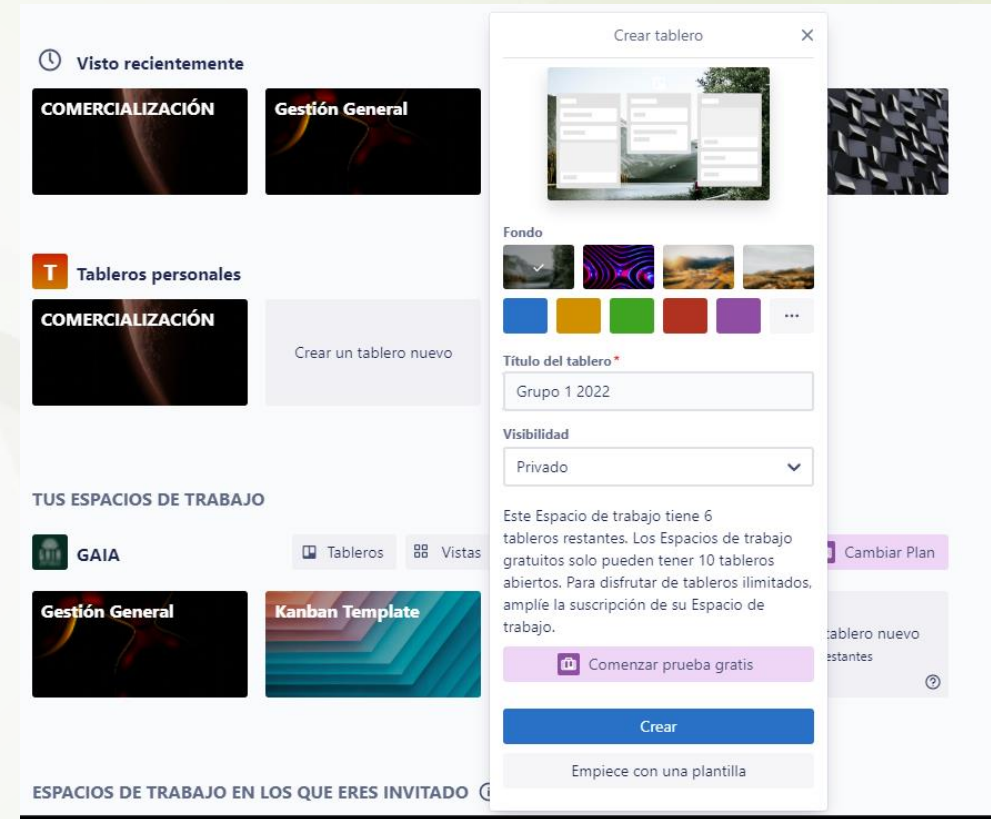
Visto recientemente

COMERCIALIZACIÓN

Gestión General

T Tableros personales

COMERCIALIZACIÓN

Crear un tablero nuevo

TUS ESPACIOS DE TRABAJO

GAIA

Tableros

Vistas

Cambiar Plan

Gestión General

Kanban Template

tablero nuevo
estantes

ESPACIOS DE TRABAJO EN LOS QUE ERES INVITADO

Crear tablero

Fondo

...

Título del tablero *

Grupo 1 2022

Visibilidad

Privado

Este Espacio de trabajo tiene 6 tableros restantes. Los Espacios de trabajo gratuitos solo pueden tener 10 tableros abiertos. Para disfrutar de tableros ilimitados, amplíe la suscripción de su Espacio de trabajo.

Comenzar prueba gratis

Crear

Empiece con una plantilla